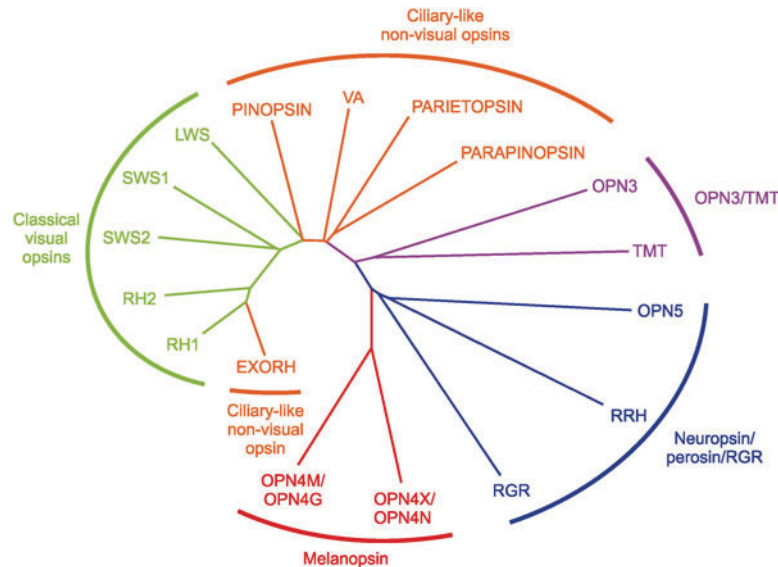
Ciliary-like non-visual opsins

PINOPSIN
VA
PARIETOPSIN
PARAPINOPSIN
LWS
SWS1
SWS2
RH2
RH1
EXORH
OPN3
TMT
OPN3/TMT
OPN5
RRH
RGR
OPN4M/ OPN4G
OPN4X/ OPN4N

Classical visual opsins

Ciliary-like non-visual opsin

Neuropsin/ perosin/RGR

Melanopsin